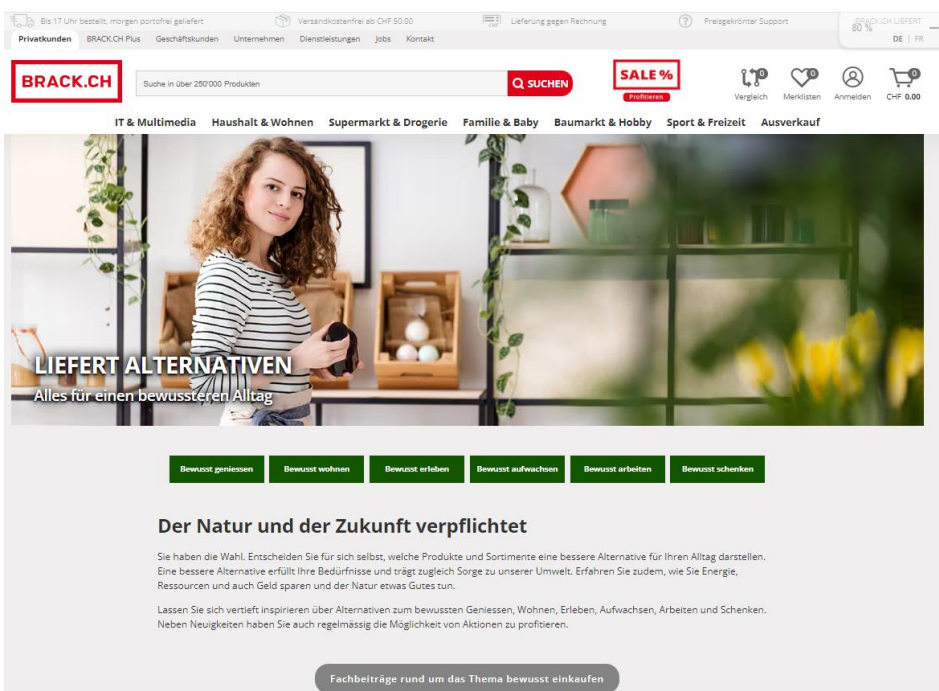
Bis 17 Uhr bestellt, morgen portofrei geliefert Versandkostenfrei ab CHF 50.00 Lieferung gegen Rechnung Preisgekrönter Support BRACK.CH LIEFERT

Privatkunden BRACK.CH Plus Geschäftskunden Unternehmen Dienstleistungen Jobs Kontakt DE | FR

BRACK.CH Suche in über 250'000 Produkten SUCHEN SALE % Profitieren Vergleich 0 Merklisten 0 Anmelden CHF 0.00 0

IT & Multimedia Haushalt & Wohnen Supermarkt & Drogerie Familie & Baby Baumarkt & Hobby Sport & Freizeit Ausverkauf

LIEFERT ALTERNATIVEN
Alles für einen bewussteren Alltag

Bewusst geniessen Bewusst wohnen Bewusst erleben Bewusst aufwachsen Bewusst arbeiten Bewusst schenken

Der Natur und der Zukunft verpflichtet

Sie haben die Wahl. Entscheiden Sie für sich selbst, welche Produkte und Sortimente eine bessere Alternative für Ihren Alltag darstellen. Eine bessere Alternative erfüllt Ihre Bedürfnisse und trägt zugleich Sorge zu unserer Umwelt. Erfahren Sie zudem, wie Sie Energie, Ressourcen und auch Geld sparen und der Natur etwas Gutes tun.

Lassen Sie sich vertieft inspirieren über Alternativen zum bewussten Geniessen, Wohnen, Erleben, Aufwachsen, Arbeiten und Schenken. Neben Neuigkeiten haben Sie auch regelmässig die Möglichkeit von Aktionen zu profitieren.

Fachbeiträge rund um das Thema bewusst einkaufen